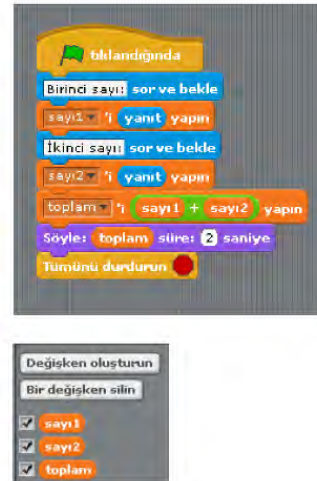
tıklandığında

Birinci sayı: sor ve bekle

sayı1 'i yanıt yapın

İkinci sayı: sor ve bekle

sayı2 'i yanıt yapın

toplam 'i sayı1 + sayı2 yapın

Söyle: toplam süre: 2 saniye

Tümünü durdurun

Değişken oluşturun

Bir değişken silin

sayı1

sayı2

toplam